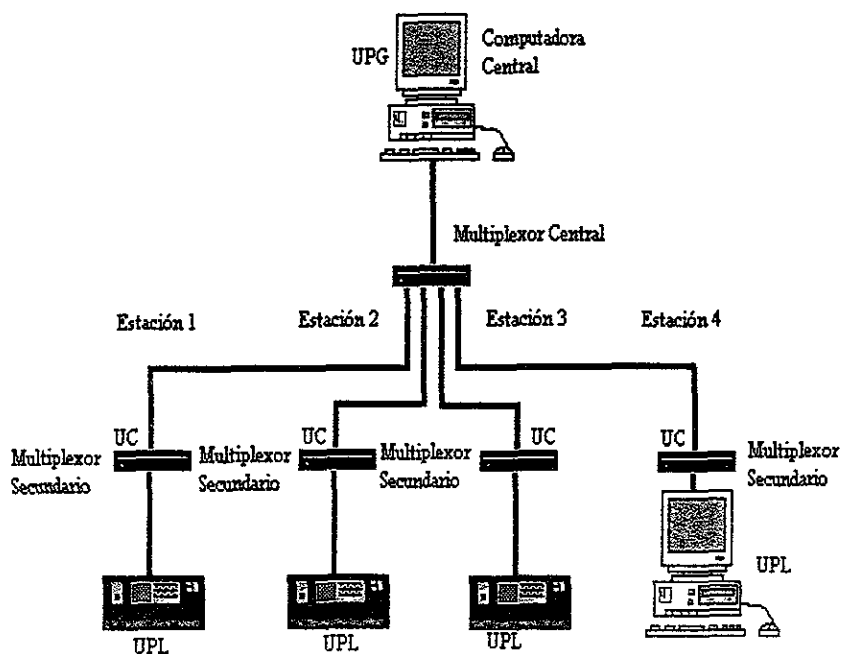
UPG

Computadora Central

Multiplexor Central

Estación 1

Estación 2

Estación 3

Estación 4

UC

Multiplexor Secundario

Multiplexor Secundario

UC

Multiplexor Secundario

UC

UC

Multiplexor Secundario

UPL

UPL

UPL

UPL